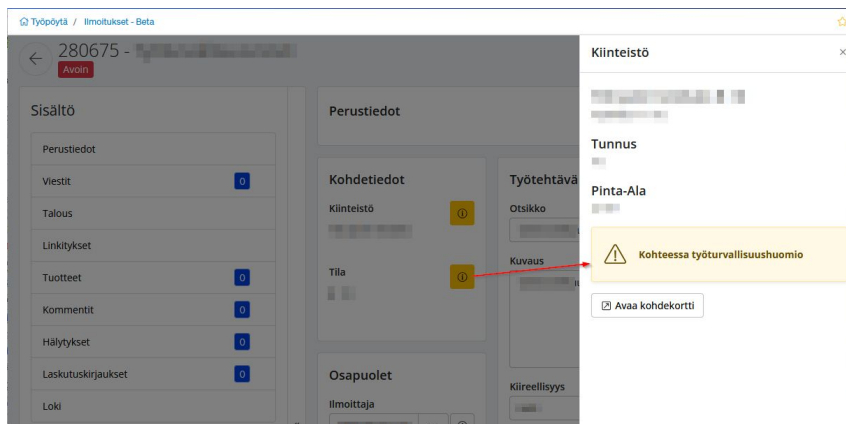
Työpöytä / Ilmoitukset - Beta

280675 - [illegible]

Avoin

Sisältö

Perustiedot

Viestit 0

Talous

Linkitykset

Tuotteet 0

Kommentit 0

Hälytykset 0

Laskutuskirjaukset 0

Loki

Perustiedot

Kohdetiedot

Kiinteistö

Tila

Osapuolet

Ilmoittaja

Työtehtävä

Otsikko

Kuvaus

Kiireellisyys

Kiinteistö

Tunnus

Pinta-Ala

Kohteessa työturvallisuushuomio

Avaa kohdekortti